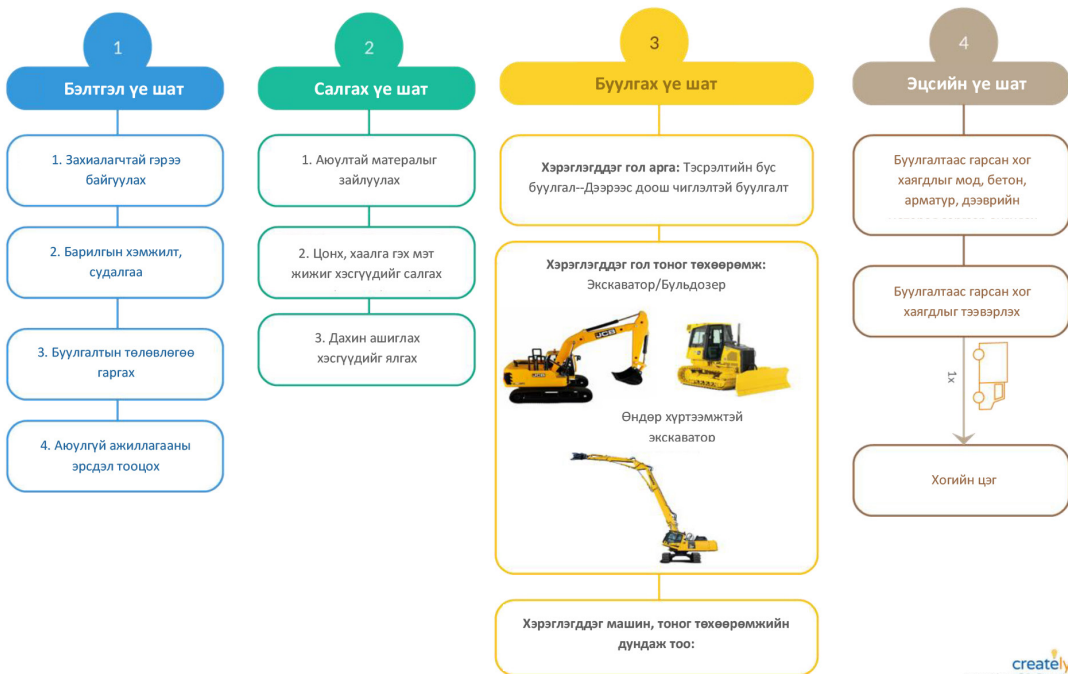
1

Бэлтгэл үе шат

1. Захиалагчтай гэрээ байгуулах

2. Барилгын хэмжилт, судалгаа

3. Буулгалтын төлөвлөгөө гаргах

4. Аюулгүй ажиллагааны эрсдэл тооцох

2

Салгах үе шат

1. Аюултай матералыг зайлуулах

2. Цонх, хаалга гэх мэт жижиг хэсгүүдийг салгах

3. Дахин ашиглах хэсгүүдийг ялгах

3

Буулгах үе шат

Хэрэглэгддэг гол арга: Тэсрэлтийн бус буулгал--Дээрээс доош чиглэлтэй буулгалт

Хэрэглэгддэг гол тоног төхөөрөмж: Экскаватор/Бульдозер

JCB

Өндөр хүртээмжтэй экскаватор

Хэрэглэгддэг машин, тоног төхөөрөмжийн дундаж тоо:

4

Эцсийн үе шат

Буулгалтаас гарсан хог хаягдлыг мод, бетон, арматур, дээврийн

Буулгалтаас гарсан хог хаягдлыг тээвэрлэх

1x

Хогийн цэг

creately